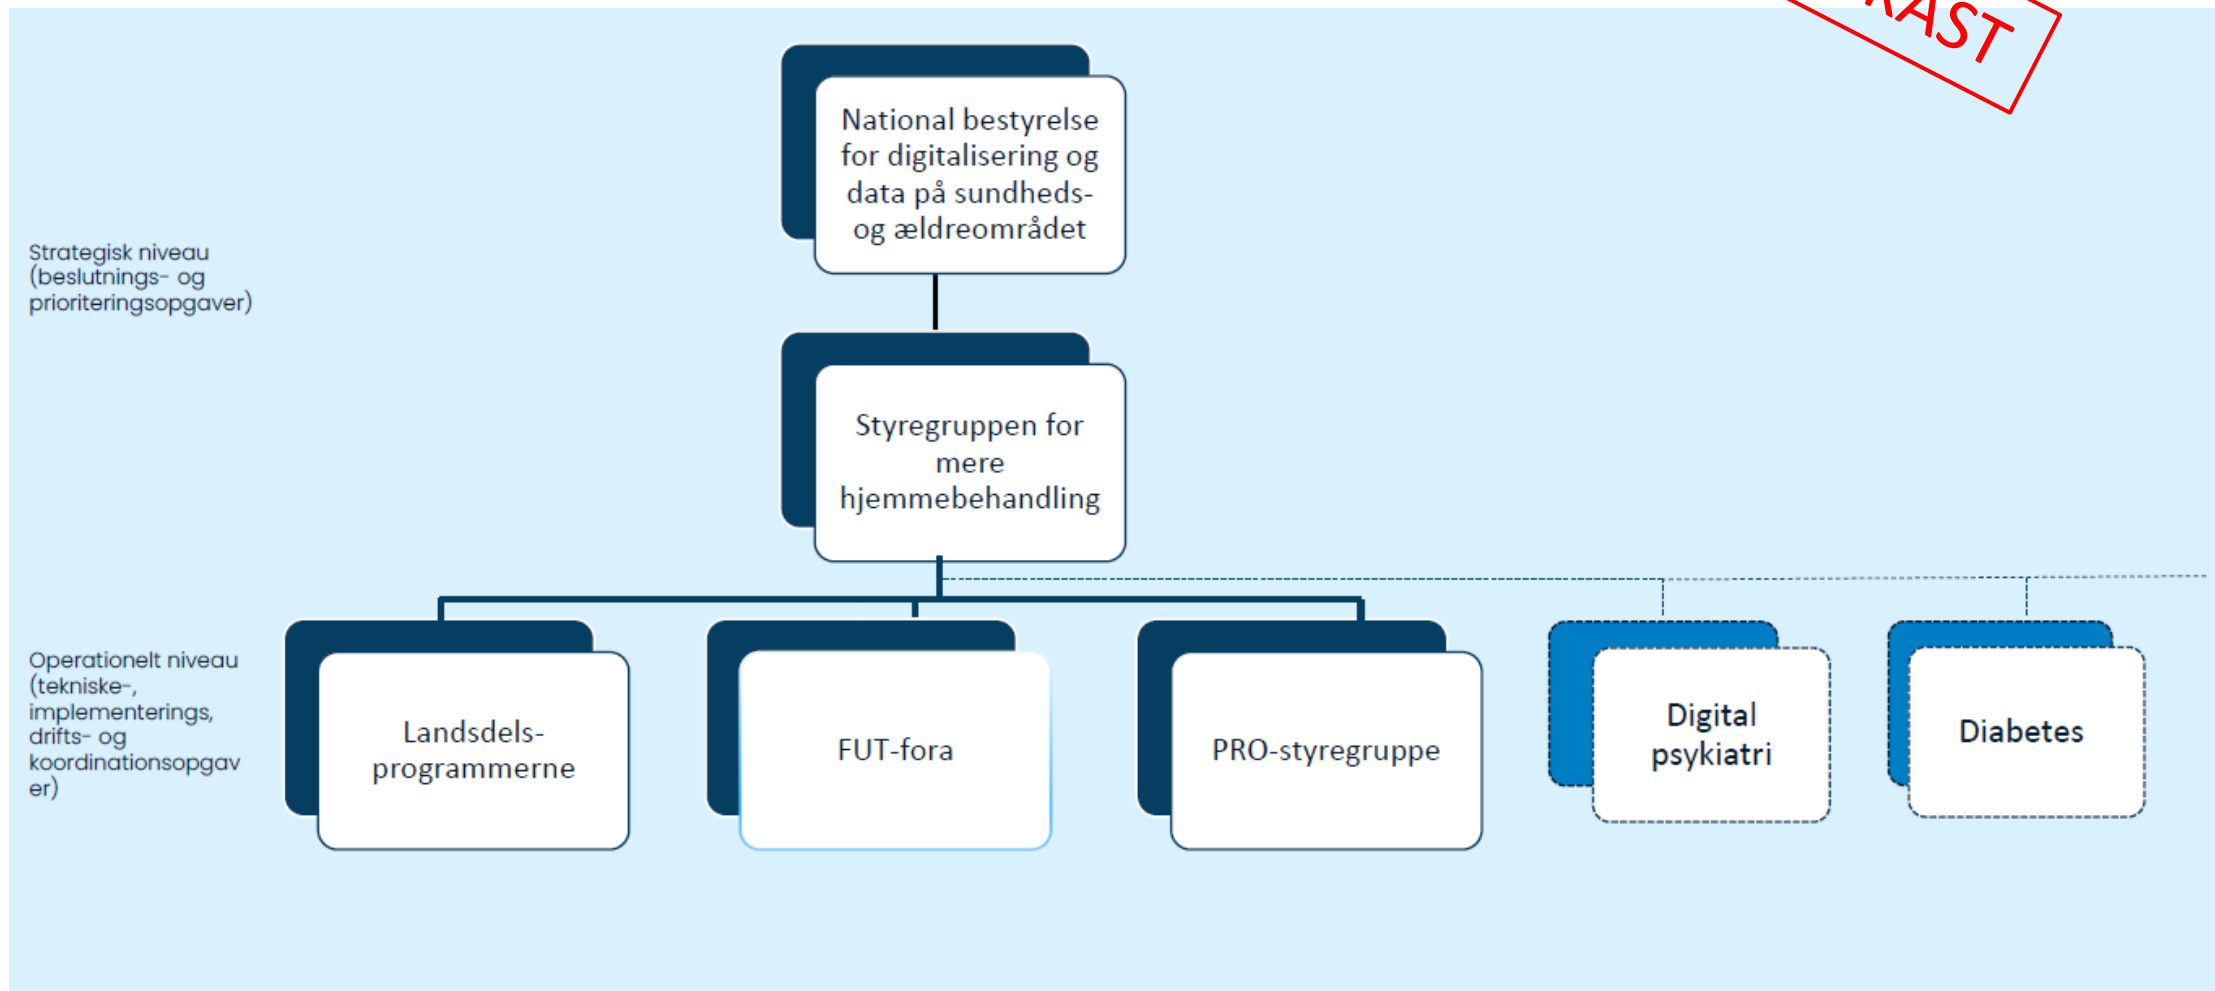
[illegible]AST

National bestyrelse for digitalisering og data på sundheds- og ældreområdet

Strategisk niveau (beslutnings- og prioriteringsopgaver)

Styregruppen for mere hjemmebehandling

Operationelt niveau (tekniske-, implementerings, drifts- og koordinationsopgaver)

Landsdels-programmerne

FUT-fora

PRO-styregruppe

Digital psykiatri

Diabetes